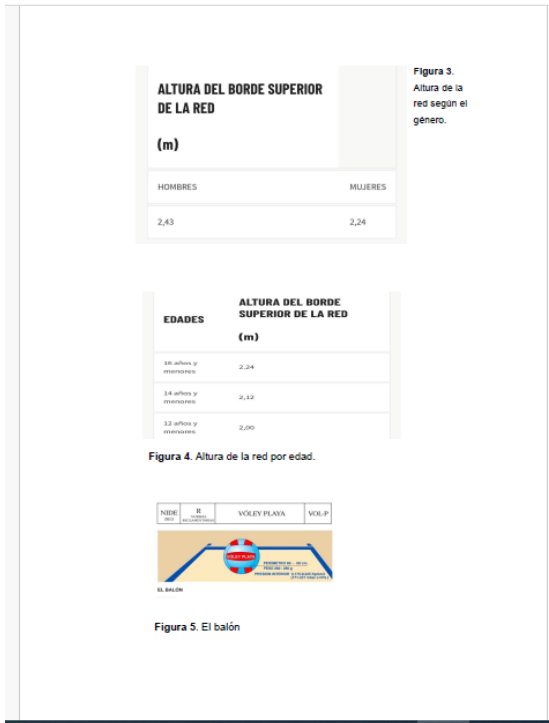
| ALTURA DEL BORDE SUPERIOR DE LA RED (m) | |
|---|---|
| HOMBRES | MUJERES |
| 2,43 | 2,24 |

**Figura 3.** Altura de la red según el género.

| EDADES | ALTURA DEL BORDE SUPERIOR DE LA RED (m) |
|---|---|
| 16 años y menores | 2.24 |
| 14 años y menores | 2,12 |
| 12 años y menores | 2,00 |

**Figura 4.** Altura de la red por edad.

| NIDE 2011 | R NORMAS REGLAMENTARIAS | VÓLEY PLAYA | VOL-P |
|---|---|---|---|

VOLEY PLAYA

PERIMETRO 66 - 68 cm
PESO 260 - 280 g
PRESIÓN INTERIOR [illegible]

EL BALÓN

**Figura 5.** El balón